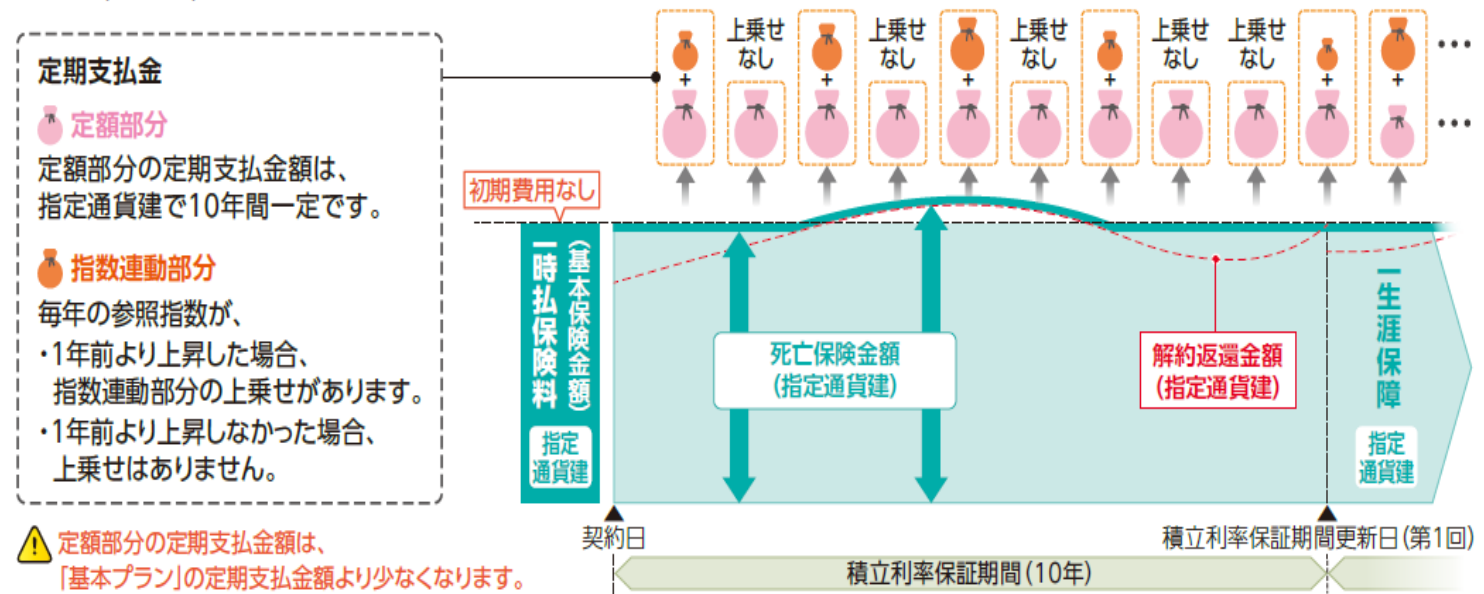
定期支払金

定額部分

定額部分の定期支払金額は、指定通貨建で10年間一定です。

指数連動部分

毎年の参照指数が、

・1年前より上昇した場合、指数連動部分の上乗せがあります。

・1年前より上昇しなかった場合、上乗せはありません。

定額部分の定期支払金額は、「基本プラン」の定期支払金額より少なくなります。

+

上乗せなし

+

上乗せなし

+

上乗せなし

+

上乗せなし

上乗せなし

+

+

…

…

初期費用なし

一時払保険料（基本保険金額）

指定通貨建

死亡保険金額（指定通貨建）

解約返還金額（指定通貨建）

一生涯保障

指定通貨建

契約日

積立利率保証期間更新日（第1回）

積立利率保証期間（10年）